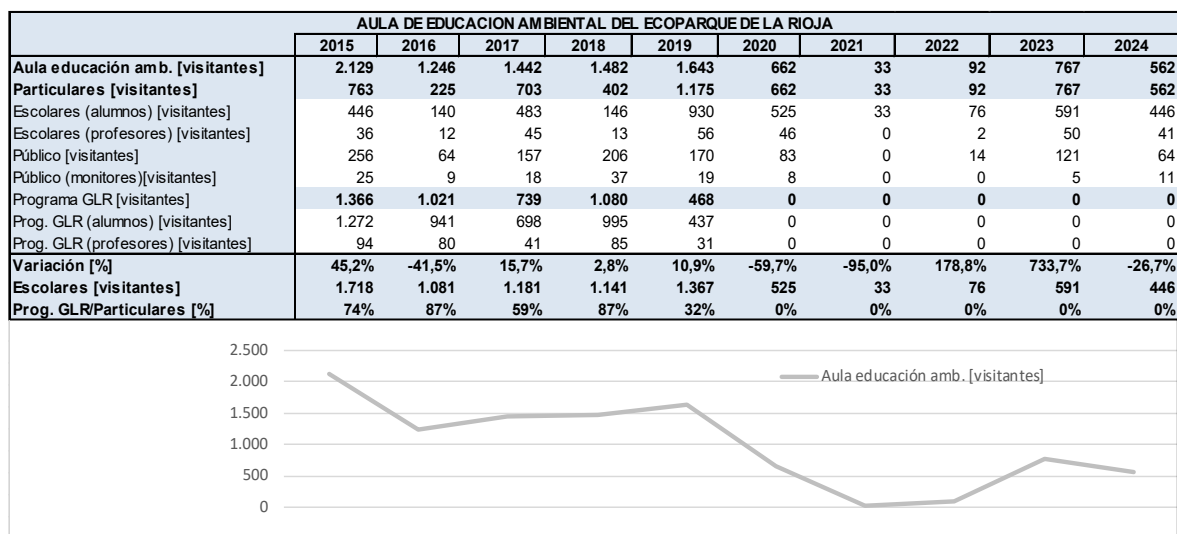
AULA DE EDUCACION AMBIENTAL DEL ECOPARQUE DE LA RIOJA

| | 2015 | 2016 | 2017 | 2018 | 2019 | 2020 | 2021 | 2022 | 2023 | 2024 |
|---|---|---|---|---|---|---|---|---|---|---|
| Aula educación amb. [visitantes] | 2.129 | 1.246 | 1.442 | 1.482 | 1.643 | 662 | 33 | 92 | 767 | 562 |
| Particulares [visitantes] | 763 | 225 | 703 | 402 | 1.175 | 662 | 33 | 92 | 767 | 562 |
| Escolares (alumnos) [visitantes] | 446 | 140 | 483 | 146 | 930 | 525 | 33 | 76 | 591 | 446 |
| Escolares (profesores) [visitantes] | 36 | 12 | 45 | 13 | 56 | 46 | 0 | 2 | 50 | 41 |
| Público [visitantes] | 256 | 64 | 157 | 206 | 170 | 83 | 0 | 14 | 121 | 64 |
| Público (monitores)[visitantes] | 25 | 9 | 18 | 37 | 19 | 8 | 0 | 0 | 5 | 11 |
| Programa GLR [visitantes] | 1.366 | 1.021 | 739 | 1.080 | 468 | 0 | 0 | 0 | 0 | 0 |
| Prog. GLR (alumnos) [visitantes] | 1.272 | 941 | 698 | 995 | 437 | 0 | 0 | 0 | 0 | 0 |
| Prog. GLR (profesores) [visitantes] | 94 | 80 | 41 | 85 | 31 | 0 | 0 | 0 | 0 | 0 |
| Variación [%] | 45,2% | -41,5% | 15,7% | 2,8% | 10,9% | -59,7% | -95,0% | 178,8% | 733,7% | -26,7% |
| Escolares [visitantes] | 1.718 | 1.081 | 1.181 | 1.141 | 1.367 | 525 | 33 | 76 | 591 | 446 |
| Prog. GLR/Particulares [%] | 74% | 87% | 59% | 87% | 32% | 0% | 0% | 0% | 0% | 0% |

2.500
2.000
1.500
1.000
500
0
Aula educación amb. [visitantes]